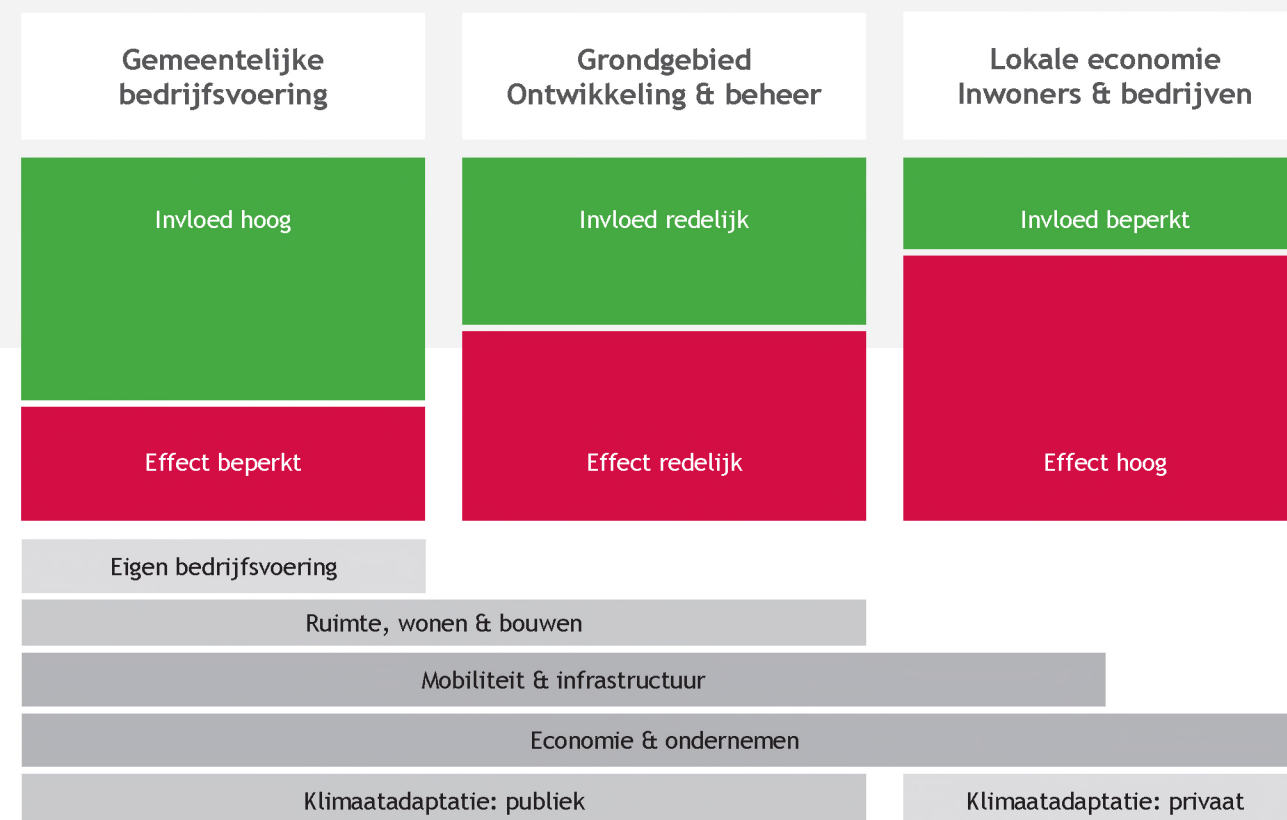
Gemeentelijke bedrijfsvoering

Invloed hoog

Effect beperkt

Grondgebied Ontwikkeling & beheer

Invloed redelijk

Effect redelijk

Lokale economie Inwoners & bedrijven

Invloed beperkt

Effect hoog

Eigen bedrijfsvoering

Ruimte, wonen & bouwen

Mobiliteit & infrastructuur

Economie & ondernemen

Klimaatadaptatie: publiek

Klimaatadaptatie: privaat